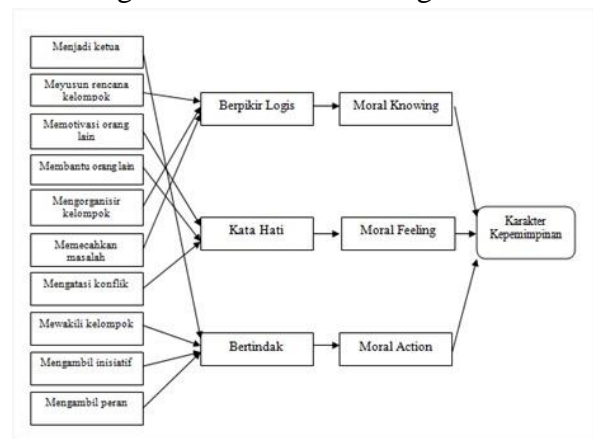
Menjadi ketua

Meyusun rencana kelompok

Memotivasi orang lain

Membantu orang lain

Mengorganisir kelompok

Memecahkan masalah

Mengatasi konflik

Mewakili kelompok

Mengambil inisiatif

Mengambil peran

Berpikir Logis

Kata Hati

Bertindak

Moral Knowing

Moral Feeling

Moral Action

Karakter Kepemimpinan